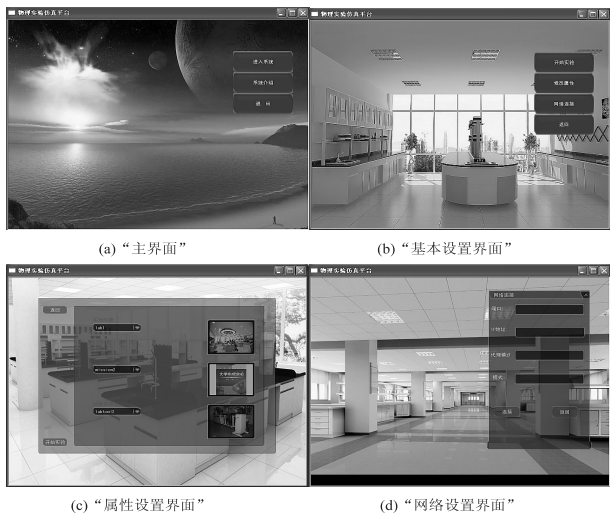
物理实验仿真平台

进入系统

系统介绍

退出

(a)“主界面”

物理实验仿真平台

开始实验

场景属性

网络配置

返回

(b)“基本设置界面”

物理实验仿真平台

返回

Lab1

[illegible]

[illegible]

开始实验

(c)“属性设置界面”

物理实验仿真平台

网络配置

端口

IP地址

代理端口

模式

连接

返回

(d)“网络设置界面”